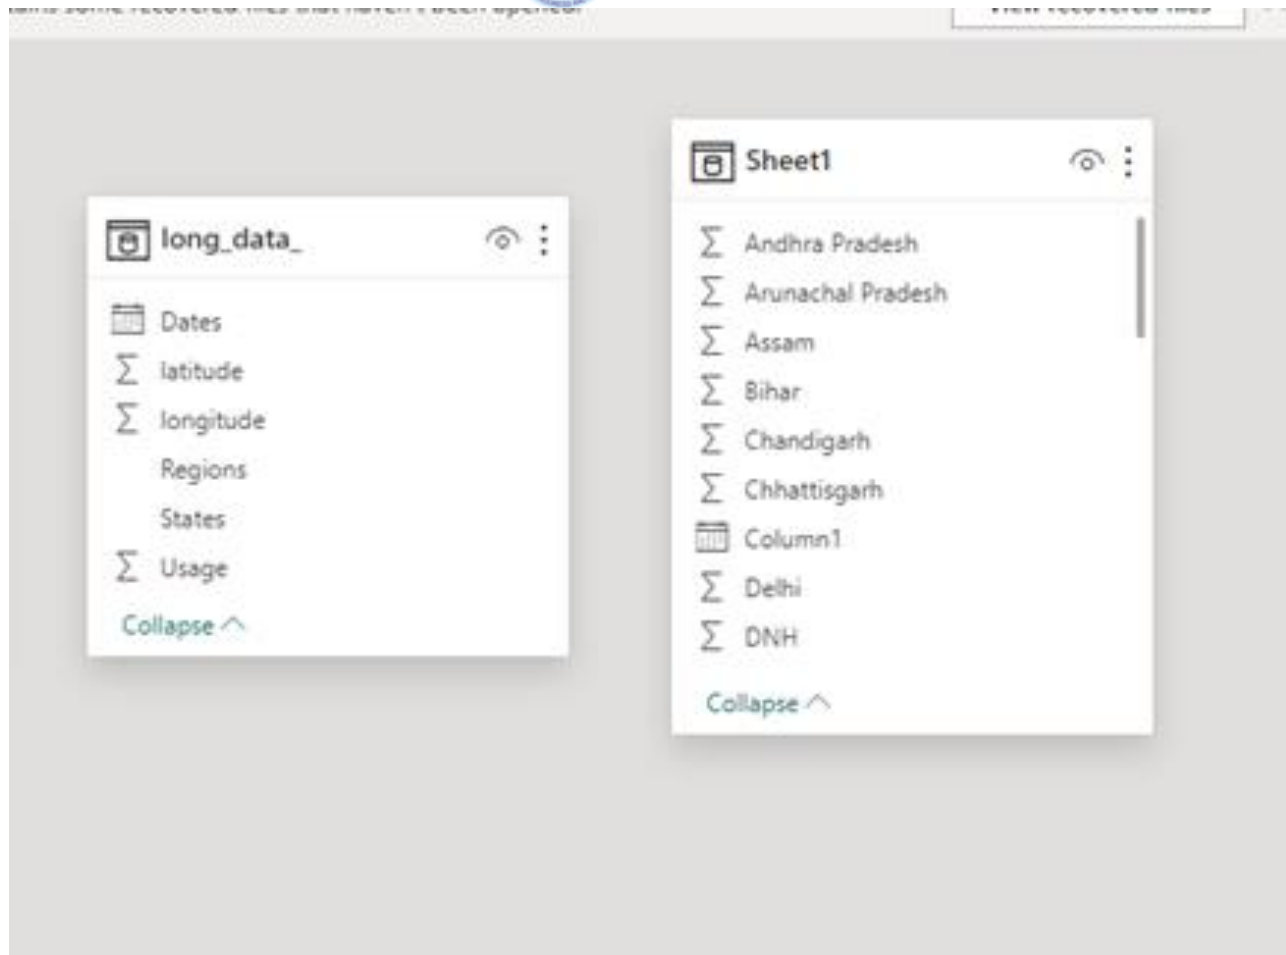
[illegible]

long_data_

Dates
$\sum$ latitude
$\sum$ longitude
Regions
States
$\sum$ Usage

Collapse

Sheet1

$\sum$ Andhra Pradesh
$\sum$ Arunachal Pradesh
$\sum$ Assam
$\sum$ Bihar
$\sum$ Chandigarh
$\sum$ Chhattisgarh
Column1
$\sum$ Delhi
$\sum$ DNH

Collapse